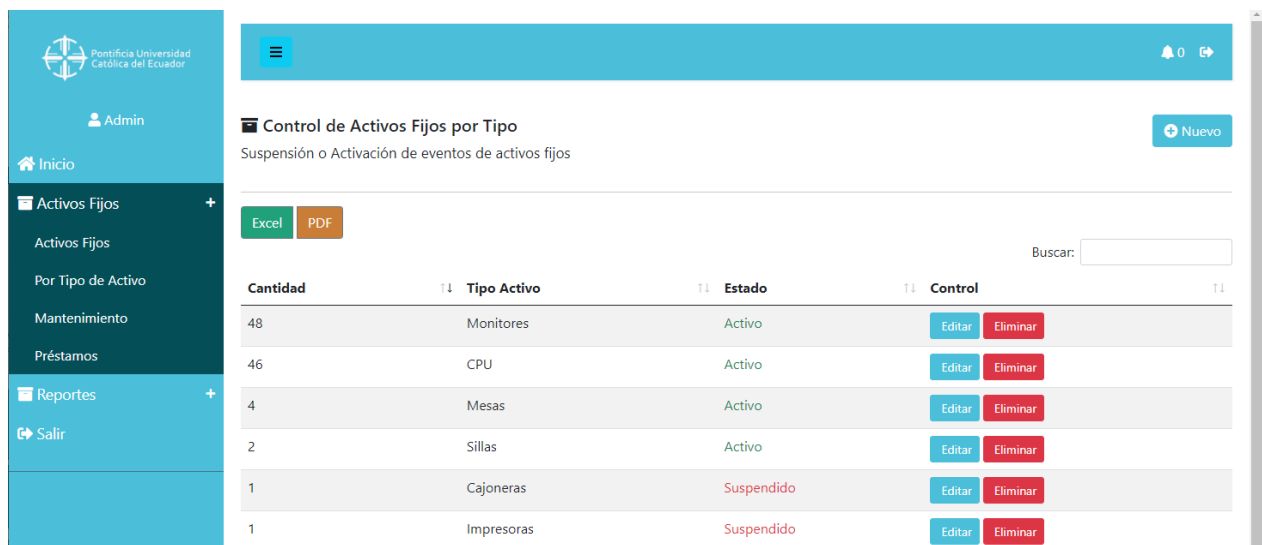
Pontificia Universidad Católica del Ecuador

Admin

Inicio

Activos Fijos +

Activos Fijos

Por Tipo de Activo

Mantenimiento

Préstamos

Reportes +

Salir

≡

0

Control de Activos Fijos por Tipo

Suspensión o Activación de eventos de activos fijos

Nuevo

Excel PDF

Buscar:

| Cantidad | Tipo Activo | Estado | Control |
|---|---|---|---|
| 48 | Monitores | Activo | Editar Eliminar |
| 46 | CPU | Activo | Editar Eliminar |
| 4 | Mesas | Activo | Editar Eliminar |
| 2 | Sillas | Activo | Editar Eliminar |
| 1 | Cajoneras | Suspendido | Editar Eliminar |
| 1 | Impresoras | Suspendido | Editar Eliminar |